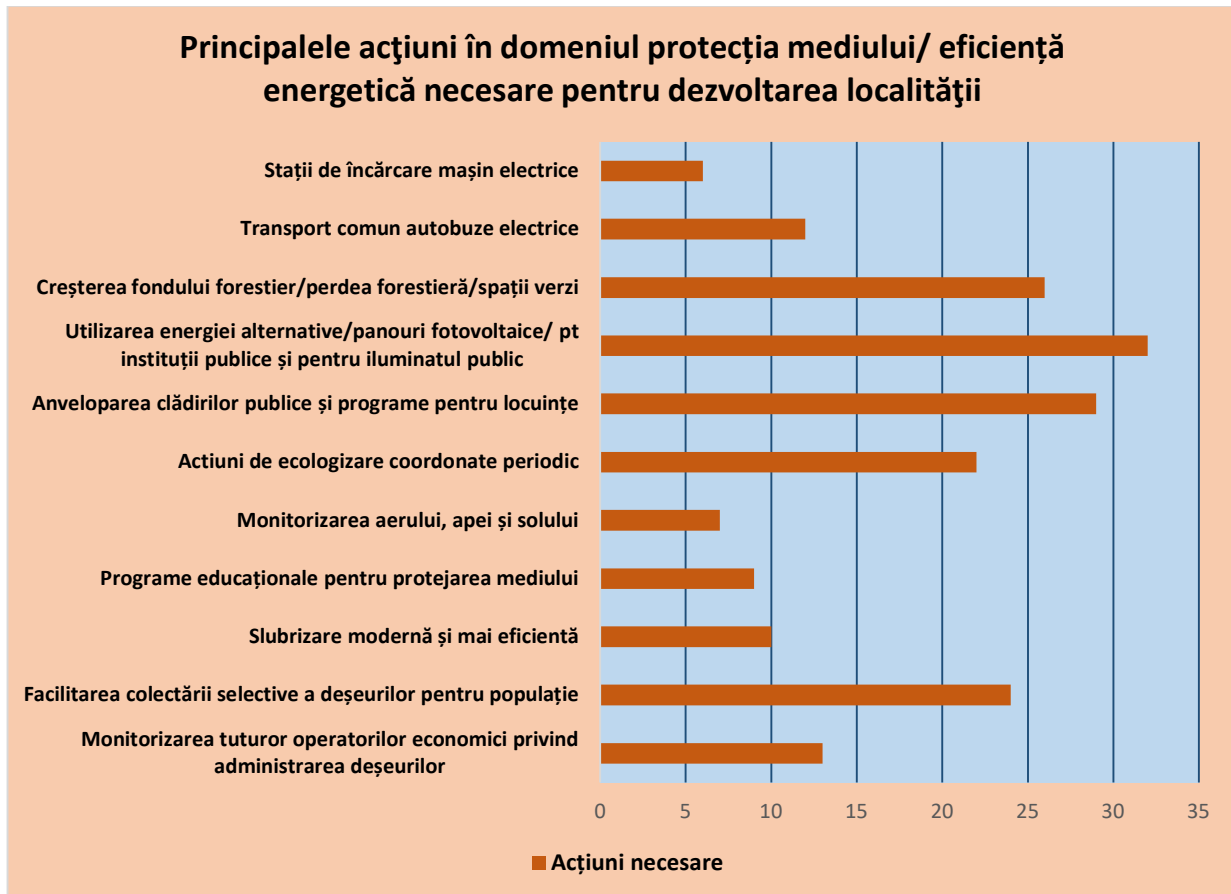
Principalele acţiuni în domeniul protecția mediului/ eficiență energetică necesare pentru dezvoltarea localităţii

Stații de încărcare mașin electrice
Transport comun autobuze electrice
Creșterea fondului forestier/perdea forestieră/spații verzi
Utilizarea energiei alternative/panouri fotovoltaice/ pt instituții publice și pentru iluminatul public
Anveloparea clădirilor publice și programe pentru locuințe
Actiuni de ecologizare coordonate periodic
Monitorizarea aerului, apei și solului
Programe educaționale pentru protejarea mediului
Slubrizare modernă și mai eficientă
Facilitarea colectării selective a deșeurilor pentru populație
Monitorizarea tuturor operatorilor economici privind administrarea deșeurilor

0 5 10 15 20 25 30 35

Acțiuni necesare